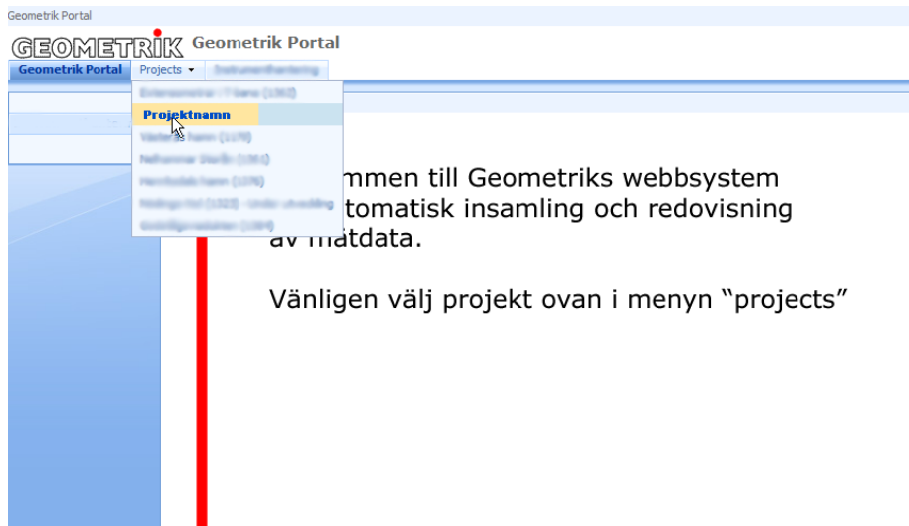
Geometrik Portal

GEOMETRIK Geometrik Portal

Geometrik Portal Projects ▾ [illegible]

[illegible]
Projektnamn
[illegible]
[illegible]
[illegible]
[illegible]
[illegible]

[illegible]mmen till Geometriks webbsystem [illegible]tomatisk insamling och redovisning av mätdata.

Vänligen välj projekt ovan i menyn "projects"